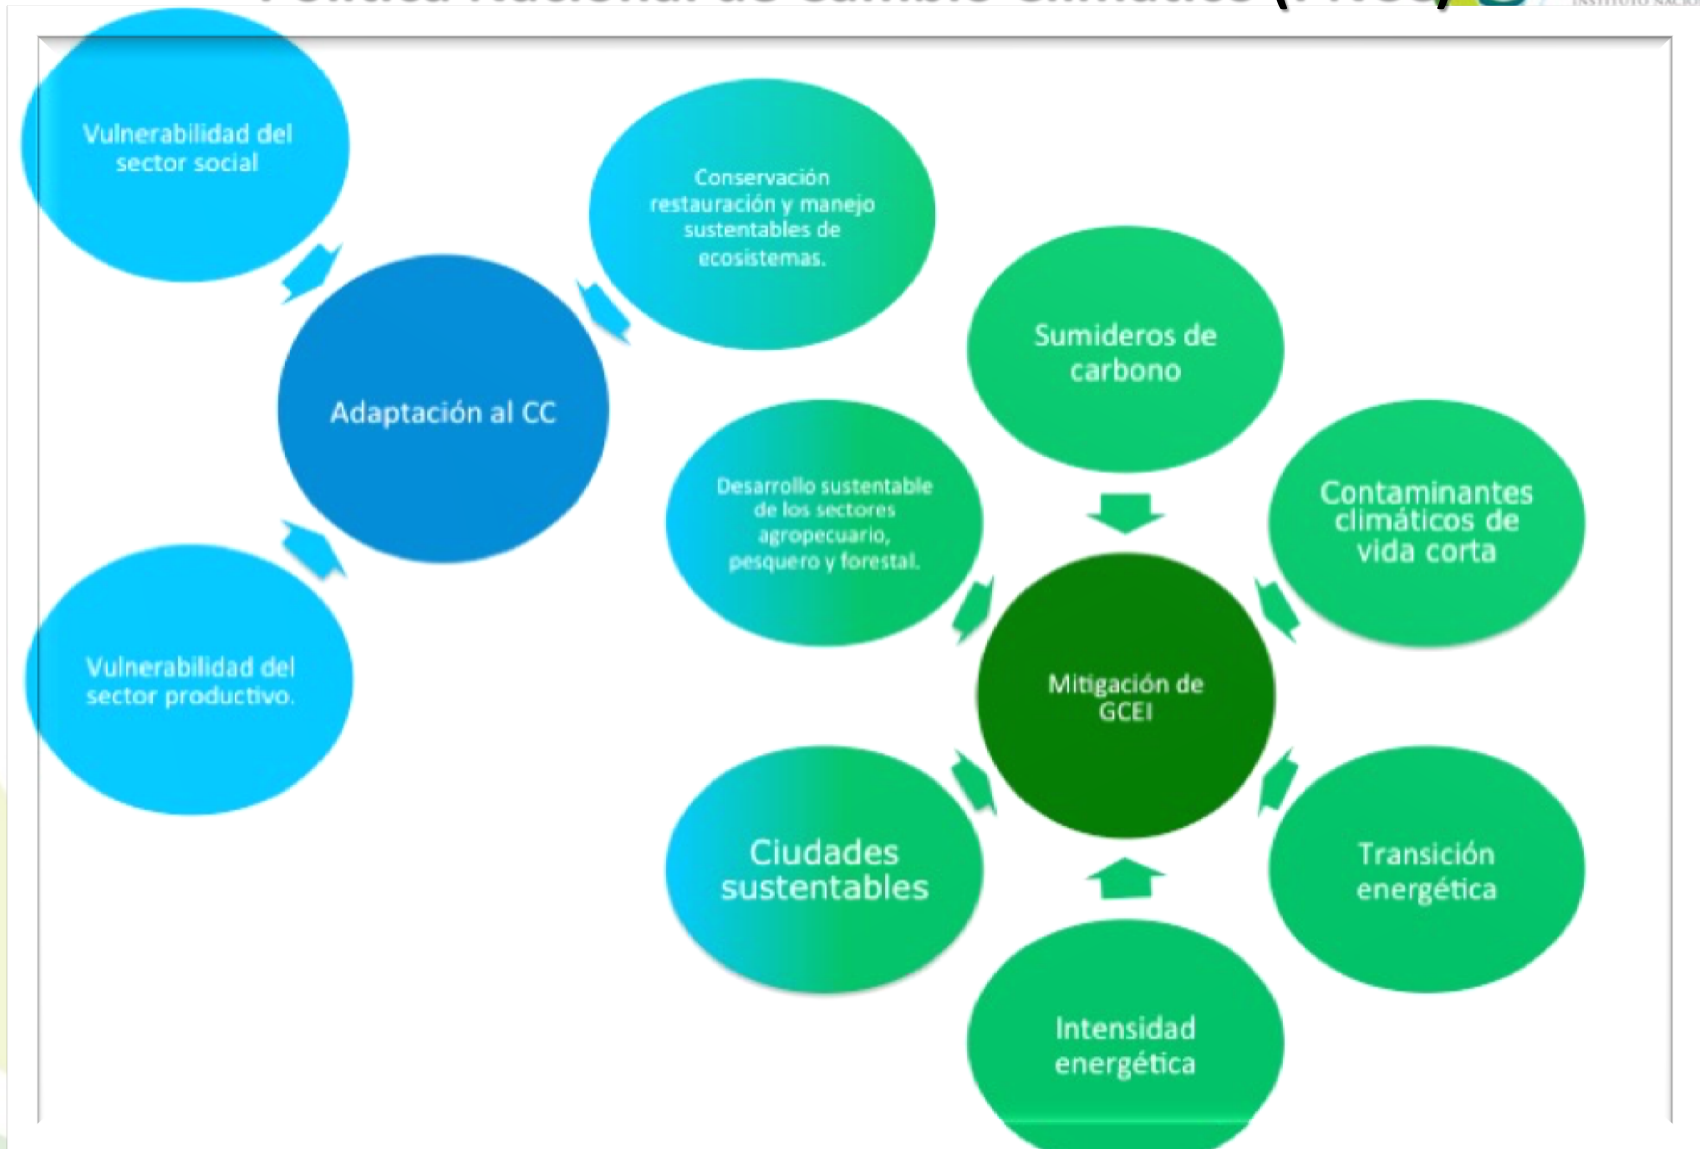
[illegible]

Vulnerabilidad del sector social

Conservación restauración y manejo sustentables de ecosistemas.

Adaptación al CC

Vulnerabilidad del sector productivo.

Sumideros de carbono

Desarrollo sustentable de los sectores agropecuario, pesquero y forestal.

Contaminantes climáticos de vida corta

Mitigación de GCEI

Ciudades sustentables

Transición energética

Intensidad energética